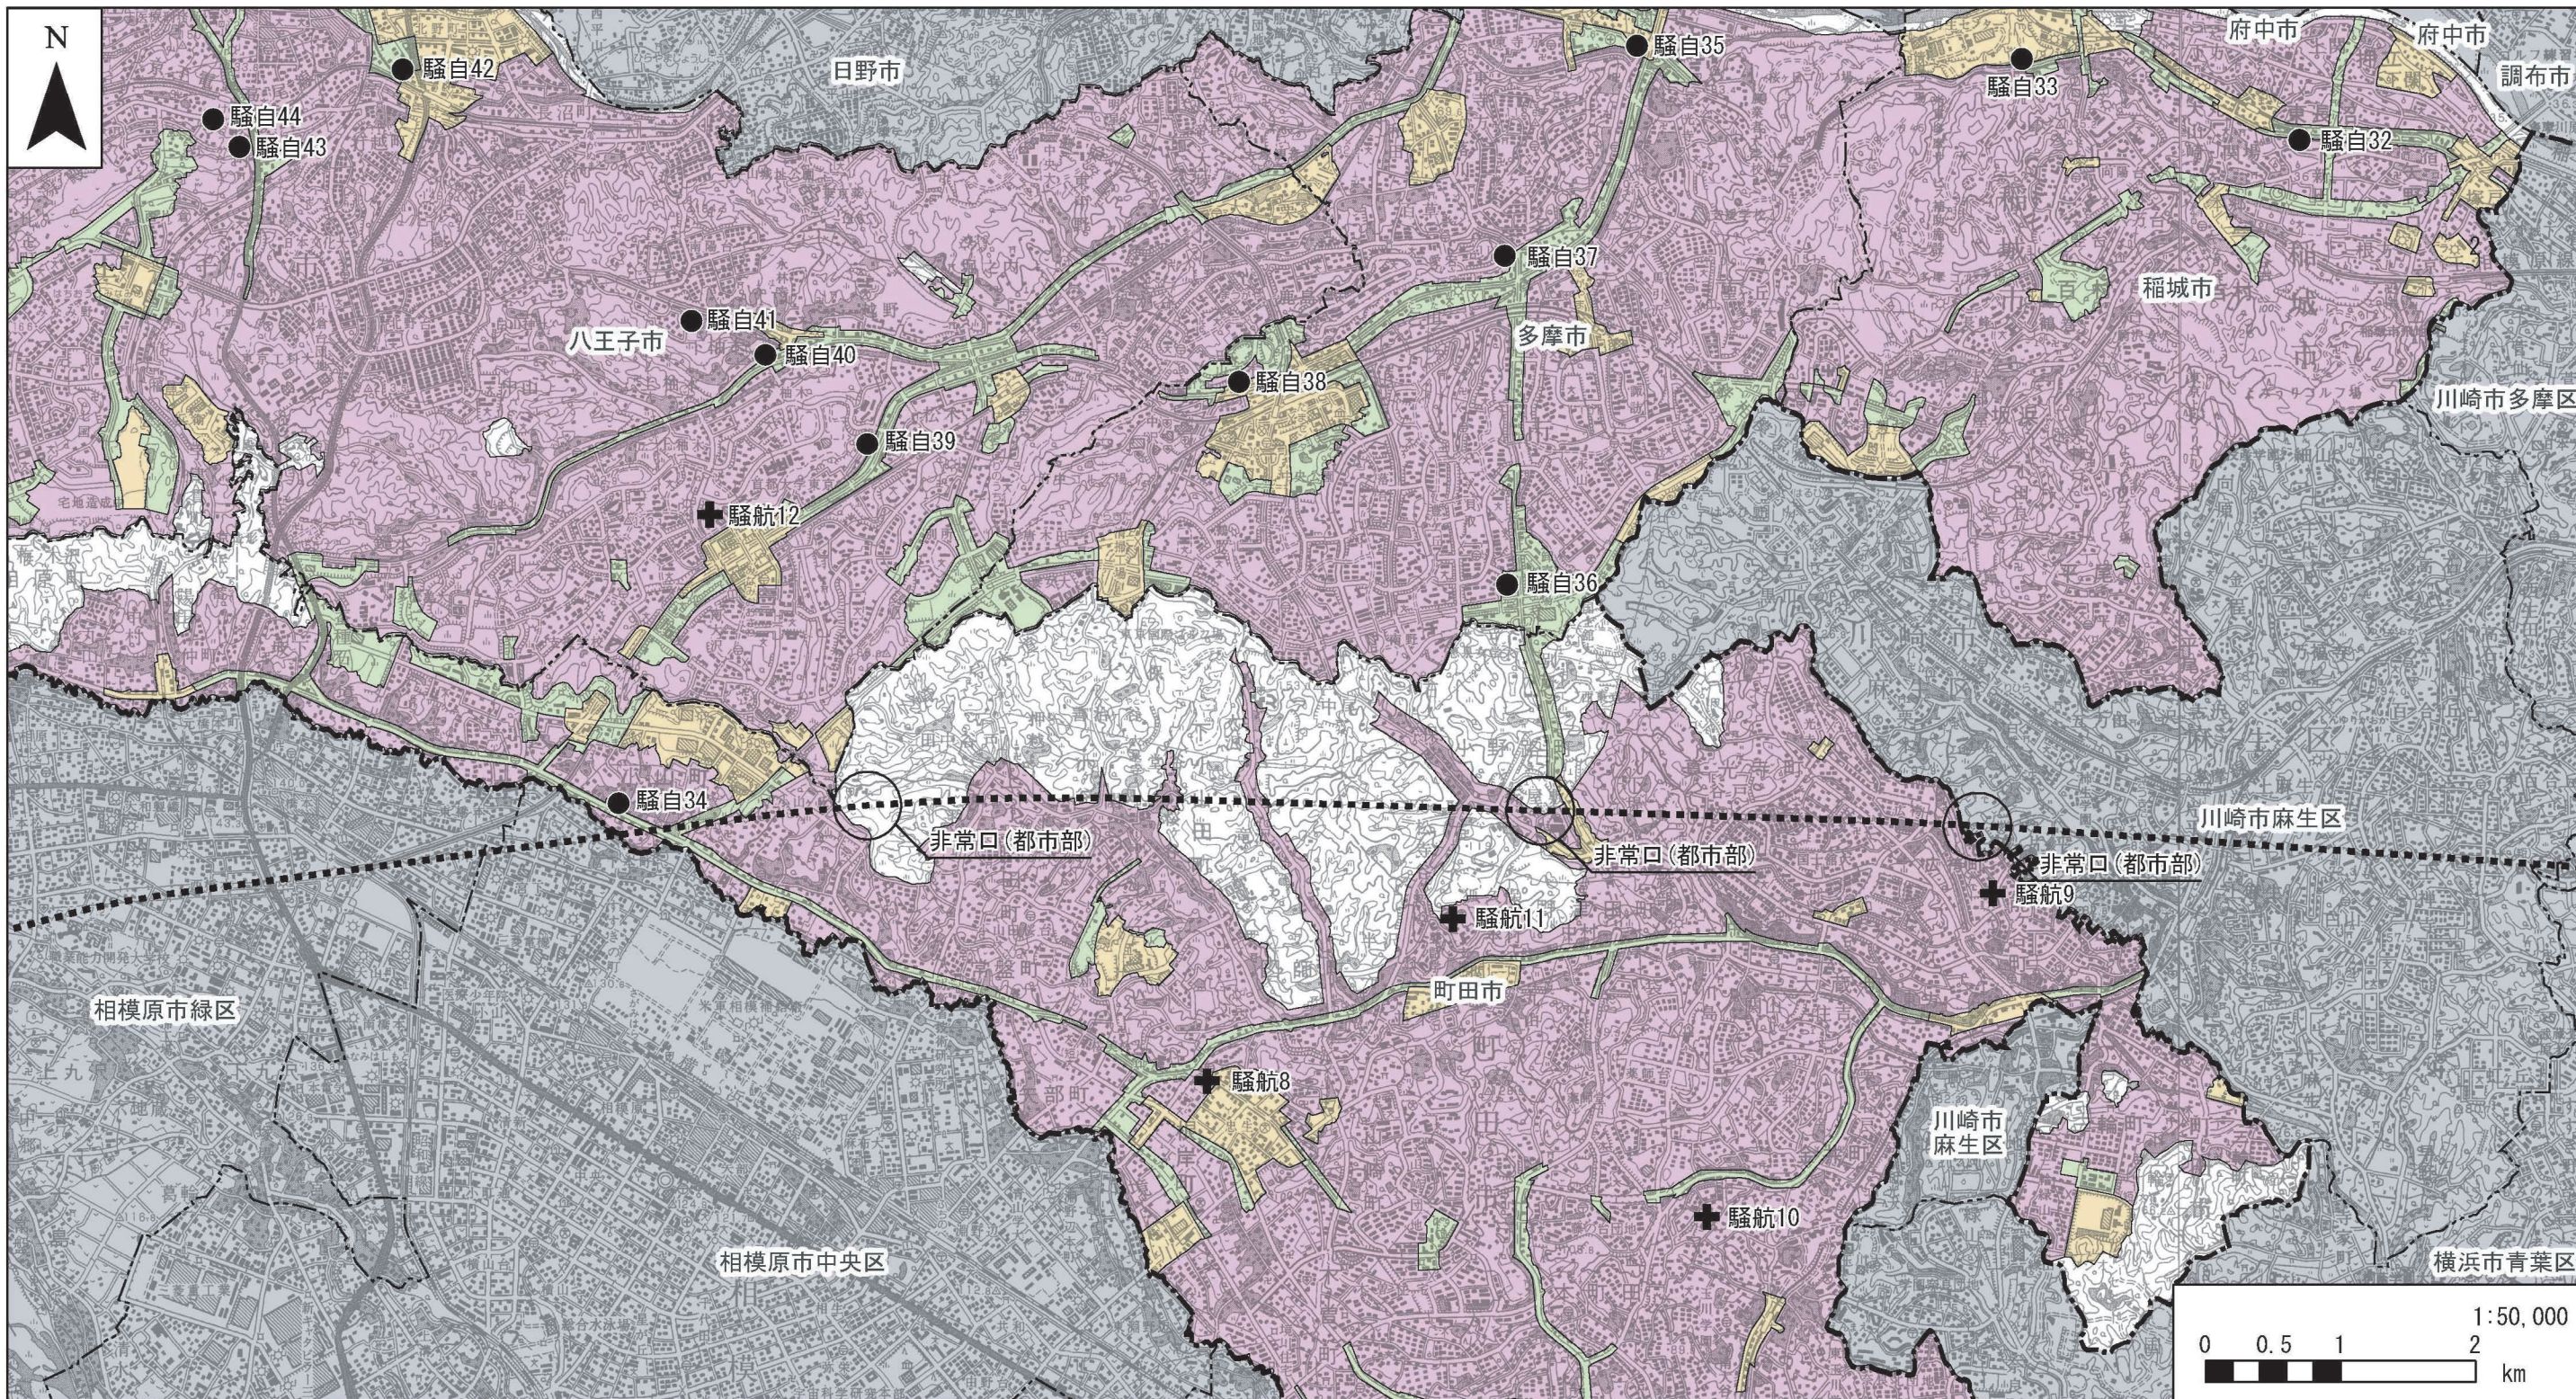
N

騒自44
騒自43
騒自42
日野市
騒自35
騒自33
府中市
府中市
調布市
騒自32
騒自37
稲城市
騒自41
八王子市
騒自40
多摩市
騒自38
川崎市多摩区
騒自39
騒航12
騒自36
騒自34
非常口（都市部）
非常口（都市部）
川崎市麻生区
非常口（都市部）
騒航9
騒航11
町田市
相模原市緑区
騒航8
川崎市麻生区
騒航10
相模原市中央区
横浜市青葉区
1:50,000
0 0.5 1 2
km